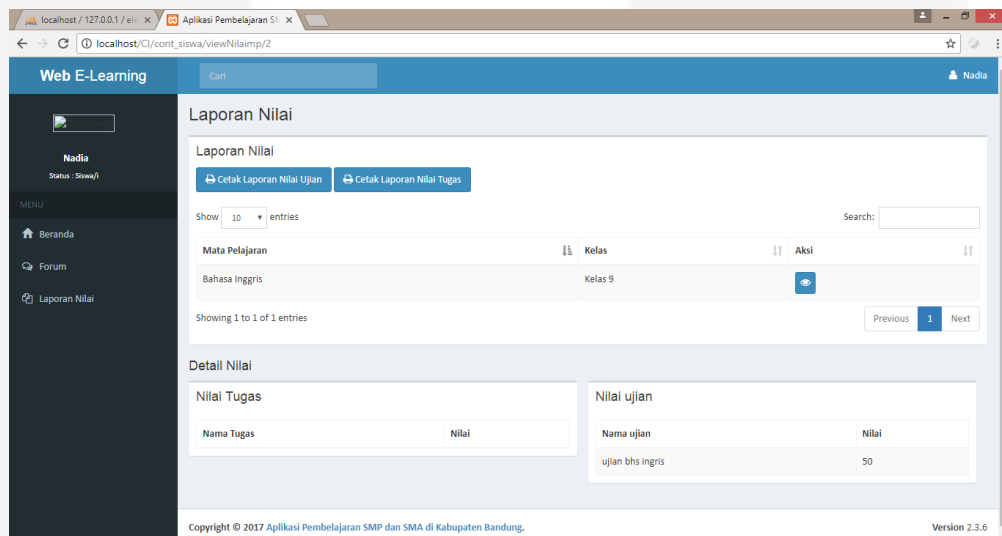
localhost / 127.0.0.1 / ele ×
Aplikasi Pembelajaran SM ×

localhost/CI/cont_siswa/viewNilaimp/2

Web E-Learning

Cari

Nadia

Nadia
Status : Siswa/i

MENU

Beranda

Forum

Laporan Nilai

Laporan Nilai

Laporan Nilai

Cetak Laporan Nilai Ujian
Cetak Laporan Nilai Tugas

Show 10 entries

Search:

| Mata Pelajaran | Kelas | Aksi |
|---|---|---|
| Bahasa Inggris | Kelas 9 | |

Showing 1 to 1 of 1 entries

Previous 1 Next

Detail Nilai

Nilai Tugas

| Nama Tugas | Nilai |
|---|---|

Nilai ujian

| Nama ujian | Nilai |
|---|---|
| ujian bhs ingris | 50 |

Copyright © 2017 Aplikasi Pembelajaran SMP dan SMA di Kabupaten Bandung.

Version 2.3.6